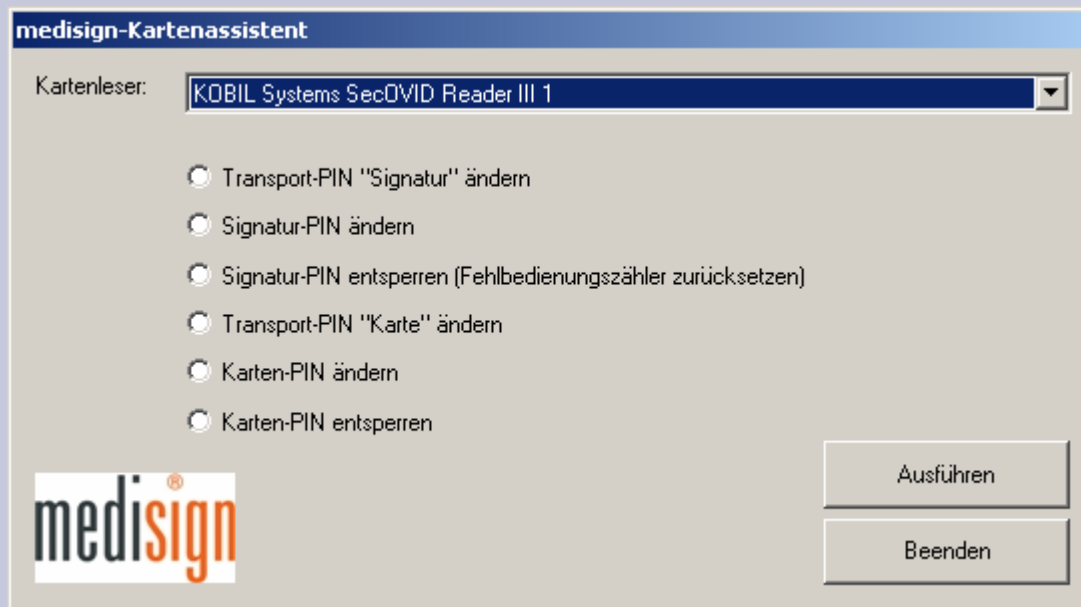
medisign-Kartenassistent

Kartenleser: KOBIL Systems SecOVID Reader III 1

Transport-PIN "Signatur" ändern

Signatur-PIN ändern

Signatur-PIN entsperren (Fehlbedienungszähler zurücksetzen)

Transport-PIN "Karte" ändern

Karten-PIN ändern

Karten-PIN entsperren

medisign®

Ausführen

Beenden